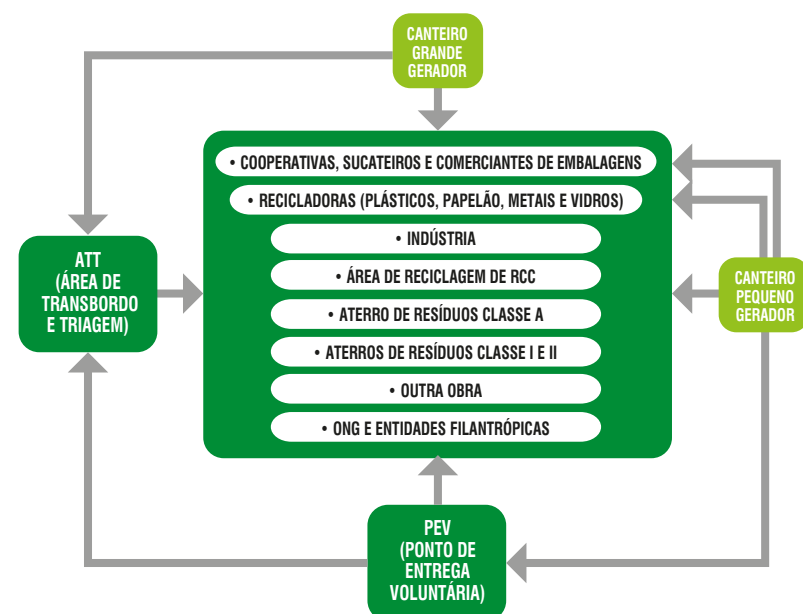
CANTEIRO GRANDE GERADOR

ATT (ÁREA DE TRANSBORDO E TRIAGEM)

• COOPERATIVAS, SUCATEIROS E COMERCIANTES DE EMBALAGENS

• RECICLADORAS (PLÁSTICOS, PAPELÃO, METAIS E VIDROS)

• INDÚSTRIA

• ÁREA DE RECICLAGEM DE RCC

• ATERRO DE RESÍDUOS CLASSE A

• ATERROS DE RESÍDUOS CLASSE I E II

• OUTRA OBRA

• ONG E ENTIDADES FILANTRÓPICAS

CANTEIRO PEQUENO GERADOR

PEV (PONTO DE ENTREGA VOLUNTÁRIA)